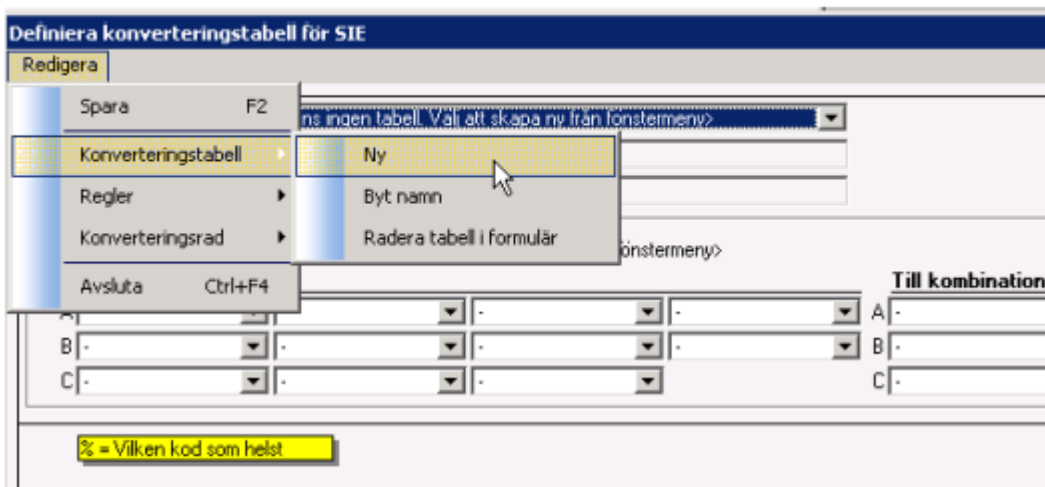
Definiera konverteringstabell för SIE
Redigera

Spara F2
Konverteringstabell
Regler
Konverteringsrad
Avsluta Ctrl+F4

Ny
Byt namn
Radera tabell i formulär

ns ingen tabell. Välj att skapa ny från fönstermeny>

önstermeny>

Till kombination

A -
B - - - - B -
C - - - C -

% = Vilken kod som helst